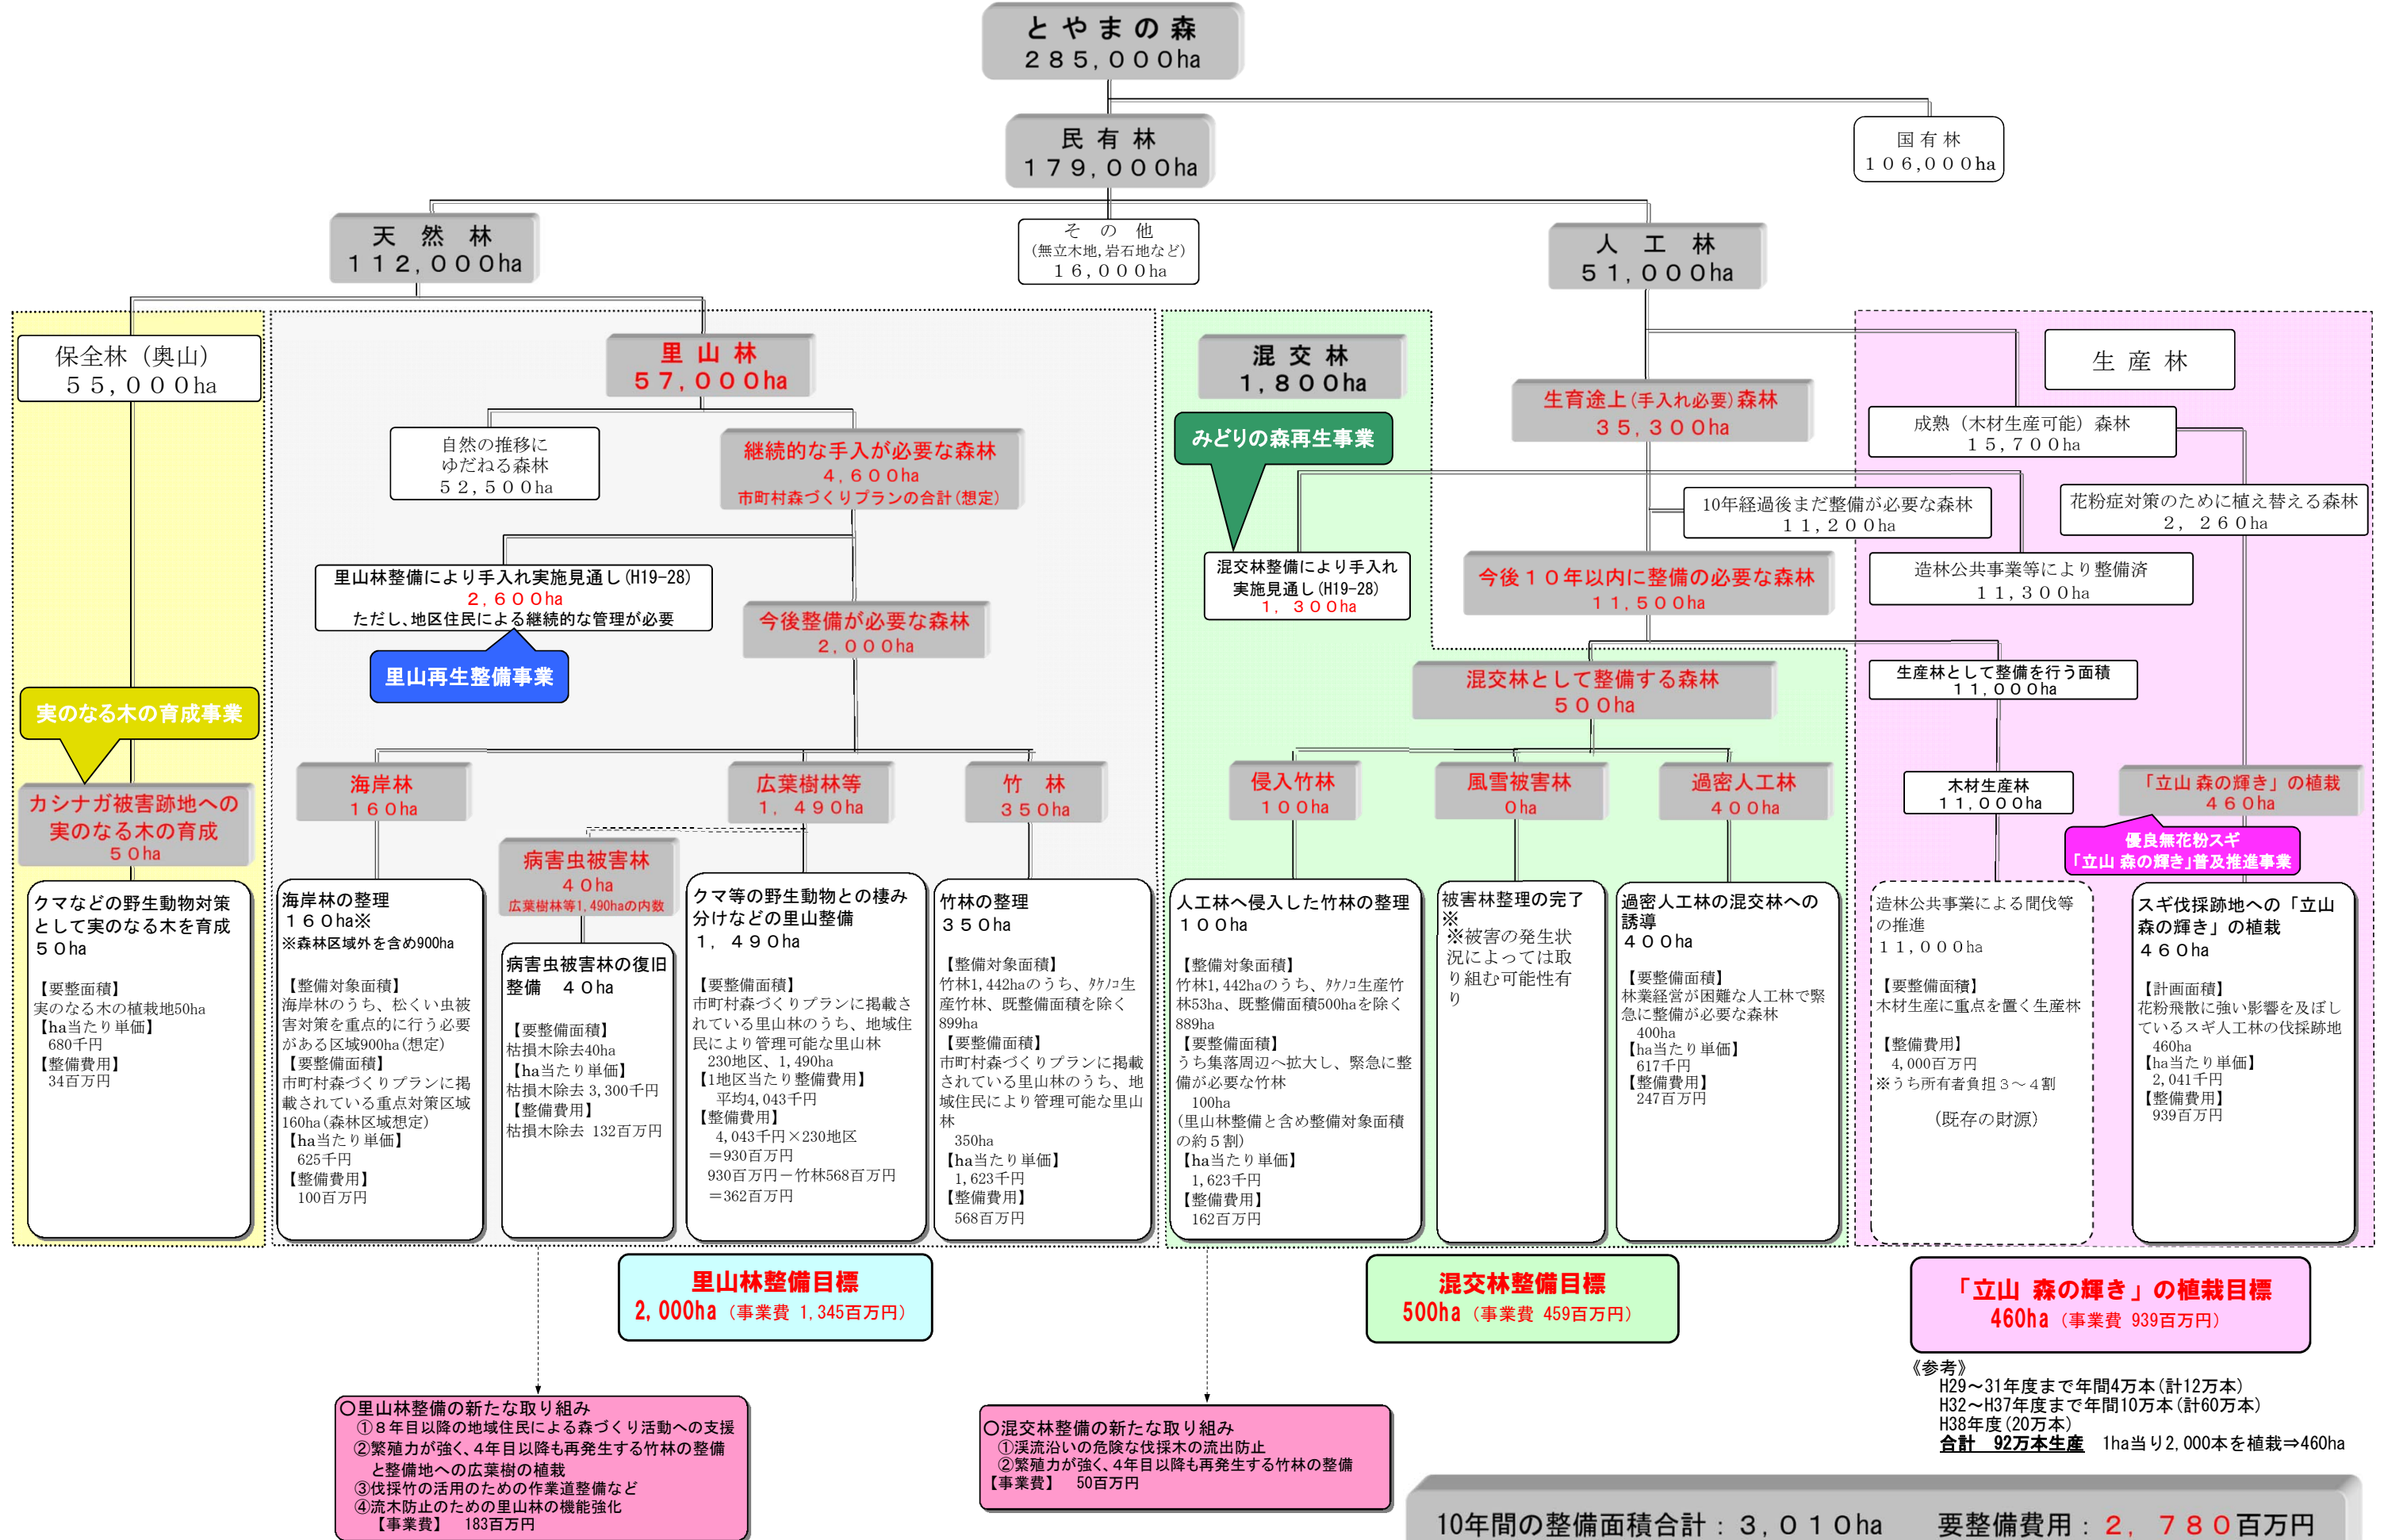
と や ま の 森
２８５，０００ha

民 有 林
１７９，０００ha

国 有 林
１０６,０００ha

天 然 林
１１２，０００ha

そ の 他
(無立木地,岩石地など)
１６，０００ha

人 工 林
５１，０００ha

保全林（奥山）
５５，０００ha

里 山 林
５７，０００ha

混 交 林
１，８００ha

生 産 林

生育途上(手入れ必要)森林
３５，３００ha

成熟（木材生産可能）森林
１５，７００ha

自然の推移に
ゆだねる森林
５２，５００ha

継続的な手入が必要な森林
４，６００ha
市町村森づくりプランの合計(想定)

みどりの森再生事業

10年経過後まだ整備が必要な森林
１１，２００ha

花粉症対策のために植え替える森林
２，２６０ha

里山林整備により手入れ実施見通し(H19-28)
２，６００ha
ただし、地区住民による継続的な管理が必要

混交林整備により手入れ
実施見通し(H19-28)
１，３００ha

今後１０年以内に整備の必要な森林
１１，５００ha

造林公共事業等により整備済
１１，３００ha

今後整備が必要な森林
２，０００ha

里山再生整備事業

混交林として整備する森林
５００ha

生産林として整備を行う面積
１１，０００ha

実のなる木の育成事業

海岸林
１６０ha

広葉樹林等
１，４９０ha

竹 林
３５０ha

侵入竹林
１００ha

風雪被害林
０ha

過密人工林
４００ha

木材生産林
１１，０００ha

「立山 森の輝き」の植栽
４６０ha

カシナガ被害跡地への
実のなる木の育成
５０ha

病害虫被害林
４０ha
広葉樹林等1,490haの内数

優良無花粉スギ
「立山 森の輝き」普及推進事業

クマなどの野生動物対策として実のなる木を育成
５０ha
【要整面積】
実のなる木の植栽地50ha
【ha当たり単価】
680千円
【整備費用】
34百万円

海岸林の整理
１６０ha※
※森林区域外を含め900ha
【整備対象面積】
海岸林のうち、松くい虫被害対策を重点的に行う必要がある区域900ha(想定)
【要整備面積】
市町村森づくりプランに掲載されている重点対策区域160ha(森林区域想定)
【ha当たり単価】
625千円
【整備費用】
100百万円

病害虫被害林の復旧整備 ４０ha
【要整備面積】
枯損木除去40ha
【ha当たり単価】
枯損木除去 3,300千円
【整備費用】
枯損木除去 132百万円

クマ等の野生動物との棲み分けなどの里山整備
１，４９０ha
【要整備面積】
市町村森づくりプランに掲載されている里山林のうち、地域住民により管理可能な里山林
230地区、1,490ha
【1地区当たり整備費用】
平均4,043千円
【整備費用】
4,043千円×230地区
＝930百万円
930百万円－竹林568百万円
＝362百万円

竹林の整理
３５０ha
【整備対象面積】
竹林1,442haのうち、ﾀｹﾉｺ生産竹林、既整備面積を除く899ha
【要整備面積】
市町村森づくりプランに掲載されている里山林のうち、地域住民により管理可能な里山林
350ha
【ha当たり単価】
1,623千円
【整備費用】
568百万円

人工林へ侵入した竹林の整理
１００ha
【整備対象面積】
竹林1,442haのうち、ﾀｹﾉｺ生産竹林53ha、既整備面積500haを除く889ha
【要整備面積】
うち集落周辺へ拡大し、緊急に整備が必要な竹林
100ha
(里山林整備と含め整備対象面積の約５割)
【ha当たり単価】
1,623千円
【整備費用】
162百万円

被害林整理の完了
※
※被害の発生状況によっては取り組む可能性有り

過密人工林の混交林への誘導
４００ha
【要整備面積】
林業経営が困難な人工林で緊急に整備が必要な森林
400ha
【ha当たり単価】
617千円
【整備費用】
247百万円

造林公共事業による間伐等の推進
１１，０００ha
【要整備面積】
木材生産に重点を置く生産林
【整備費用】
4,000百万円
※うち所有者負担３～４割
（既存の財源）

スギ伐採跡地への「立山森の輝き」の植栽
４６０ha
【計画面積】
花粉飛散に強い影響を及ぼしているスギ人工林の伐採跡地
460ha
【ha当たり単価】
2,041千円
【整備費用】
939百万円

里山林整備目標
2,000ha（事業費 1,345百万円）

混交林整備目標
500ha（事業費 459百万円）

「立山 森の輝き」の植栽目標
460ha（事業費 939百万円）

《参考》
H29～31年度まで年間4万本(計12万本)
H32～H37年度まで年間10万本(計60万本)
H38年度(20万本)
合計 92万本生産 1ha当り2,000本を植栽⇒460ha

○里山林整備の新たな取り組み
①８年目以降の地域住民による森づくり活動への支援
②繁殖力が強く、4年目以降も再発生する竹林の整備と整備地への広葉樹の植栽
③伐採竹の活用のための作業道整備など
④流木防止のための里山林の機能強化
【事業費】 183百万円

○混交林整備の新たな取り組み
①渓流沿いの危険な伐採木の流出防止
②繁殖力が強く、4年目以降も再発生する竹林の整備
【事業費】 50百万円

10年間の整備面積合計：３，０１０ha 要整備費用：２，７８０百万円